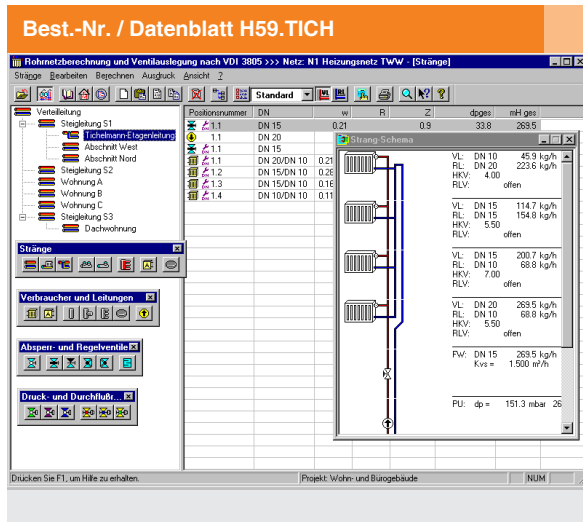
Best.-Nr. / Datenblatt H59.TICH

Rohrnetzberechnung und Ventilauslegung nach VDI 3805 >>> Netz: N1 Heizungsnetz TWW - [Stränge]

Stränge Bearbeiten Berechnen Ausdruck Ansicht ?

Standard

Verteilleitung
Steigleitung S1
Tichelmann-Etagenleitung
Abschnitt West
Abschnitt Nord
Steigleitung S2
Wohnung A
Wohnung B
Wohnung C
Steigleitung S3
Dachwohnung

Stränge

Verbraucher und Leitungen

Absperr- und Regelventile

Druck- und Durchflußr...

| Positionsnummer | DN | w | R | Z | dpges | mH ges |
|---|---|---|---|---|---|---|
| 1.1 | DN 15 | 0.21 | | 0.9 | 33.8 | 269.5 |
| 1.1 | DN 20 | | | | | |
| 1.1 | DN 15 | | | | | |
| 1.1 | DN 20/DN 10 | 0.21 | | | | |
| 1.2 | DN 15/DN 10 | 0.26 | | | | |
| 1.3 | DN 15/DN 10 | 0.16 | | | | |
| 1.4 | DN 10/DN 10 | 0.11 | | | | |

Strang-Schema

VL: DN 10 45.9 kg/h
RL: DN 20 223.6 kg/h
HKV: 4.00
RLV: offen

VL: DN 15 114.7 kg/h
RL: DN 15 154.8 kg/h
HKV: 5.50
RLV: offen

VL: DN 15 200.7 kg/h
RL: DN 10 68.8 kg/h
HKV: 7.00
RLV: offen

VL: DN 20 269.5 kg/h
RL: DN 10 68.8 kg/h
HKV: 5.50
RLV: offen

FW: DN 15 269.5 kg/h
Kvs = 1.500 m³/h

PU: dp = 151.3 mbar 26

Drücken Sie F1, um Hilfe zu erhalten. Projekt: Wohn- und Bürogebäude NUM